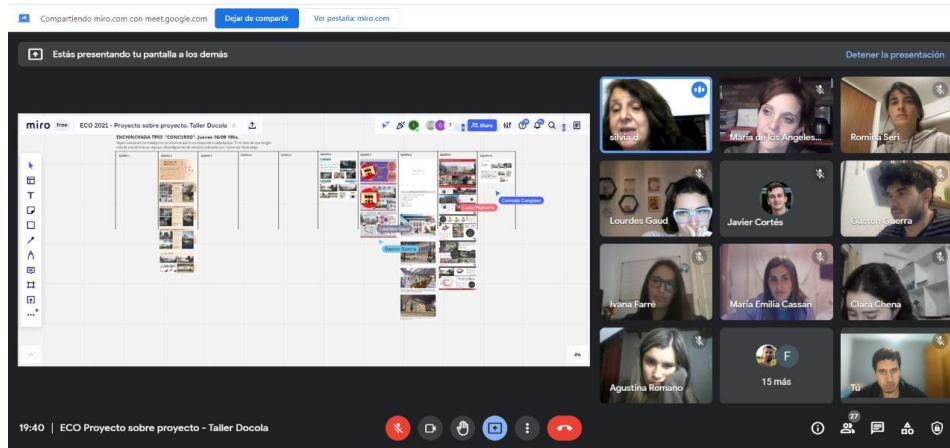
Compartiendo miro.com con meet.google.com Dejar de compartir Ver pestaña: miro.com

Estás presentando tu pantalla a los demás Detener la presentación

miro free ECO 2021 - Proyecto sobre proyecto. Taller Docola

Share

ENCHINCRADA TRIO "CONCURSO". Jueves 16/09 18hs.

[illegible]

Conrado Gonzalez

Lucia Migliorini

Lourdes Gaud

Gaston Guerra

silvia d

María de los Angeles...

Romina Seri

Lourdes Gaud

Javier Cortés

Gaston Guerra

Ivana Farré

María Emilia Cassan

Clara Chena

Agustina Romano

F

15 más

Tú

19:40 | ECO Proyecto sobre proyecto - Taller Docola

27